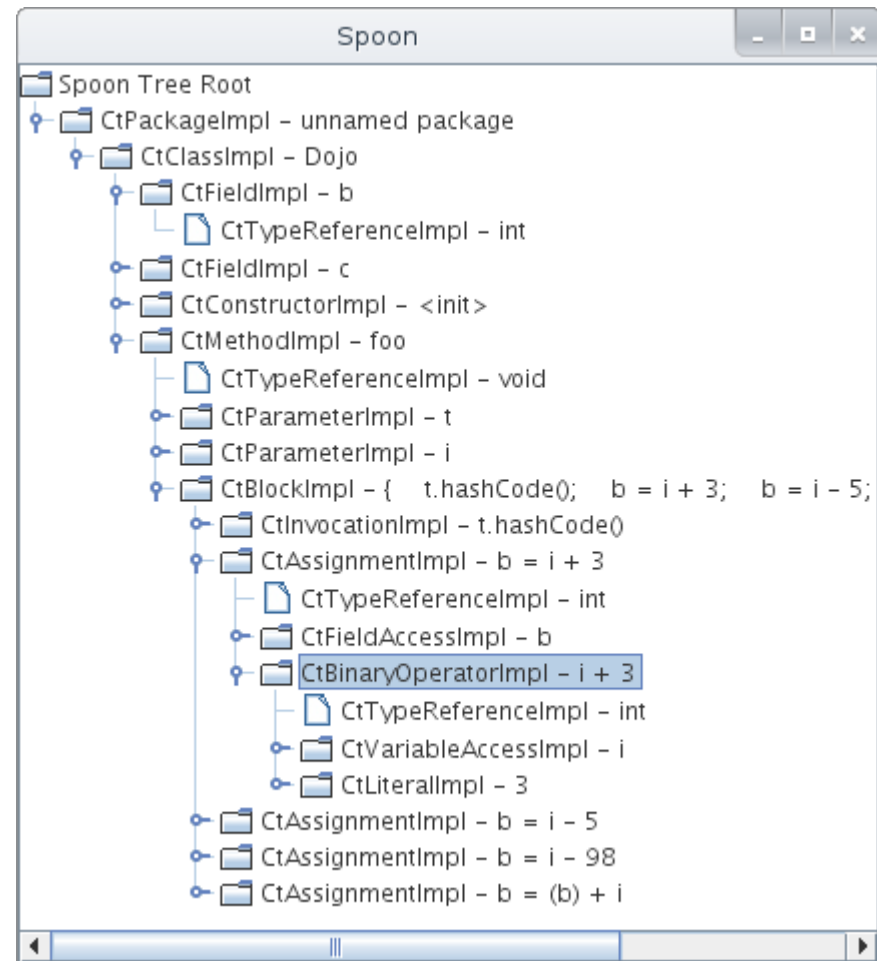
Spoon

Spoon Tree Root
CtPackageImpl - unnamed package
CtClassImpl - Dojo
CtFieldImpl - b
CtTypeReferenceImpl - int
CtFieldImpl - c
CtConstructorImpl - <init>
CtMethodImpl - foo
CtTypeReferenceImpl - void
CtParameterImpl - t
CtParameterImpl - i
CtBlockImpl - { t.hashCode(); b = i + 3; b = i - 5;
CtInvocationImpl - t.hashCode()
CtAssignmentImpl - b = i + 3
CtTypeReferenceImpl - int
CtFieldAccessImpl - b
CtBinaryOperatorImpl - i + 3
CtTypeReferenceImpl - int
CtVariableAccessImpl - i
CtLiteralImpl - 3
CtAssignmentImpl - b = i - 5
CtAssignmentImpl - b = i - 98
CtAssignmentImpl - b = (b) + i